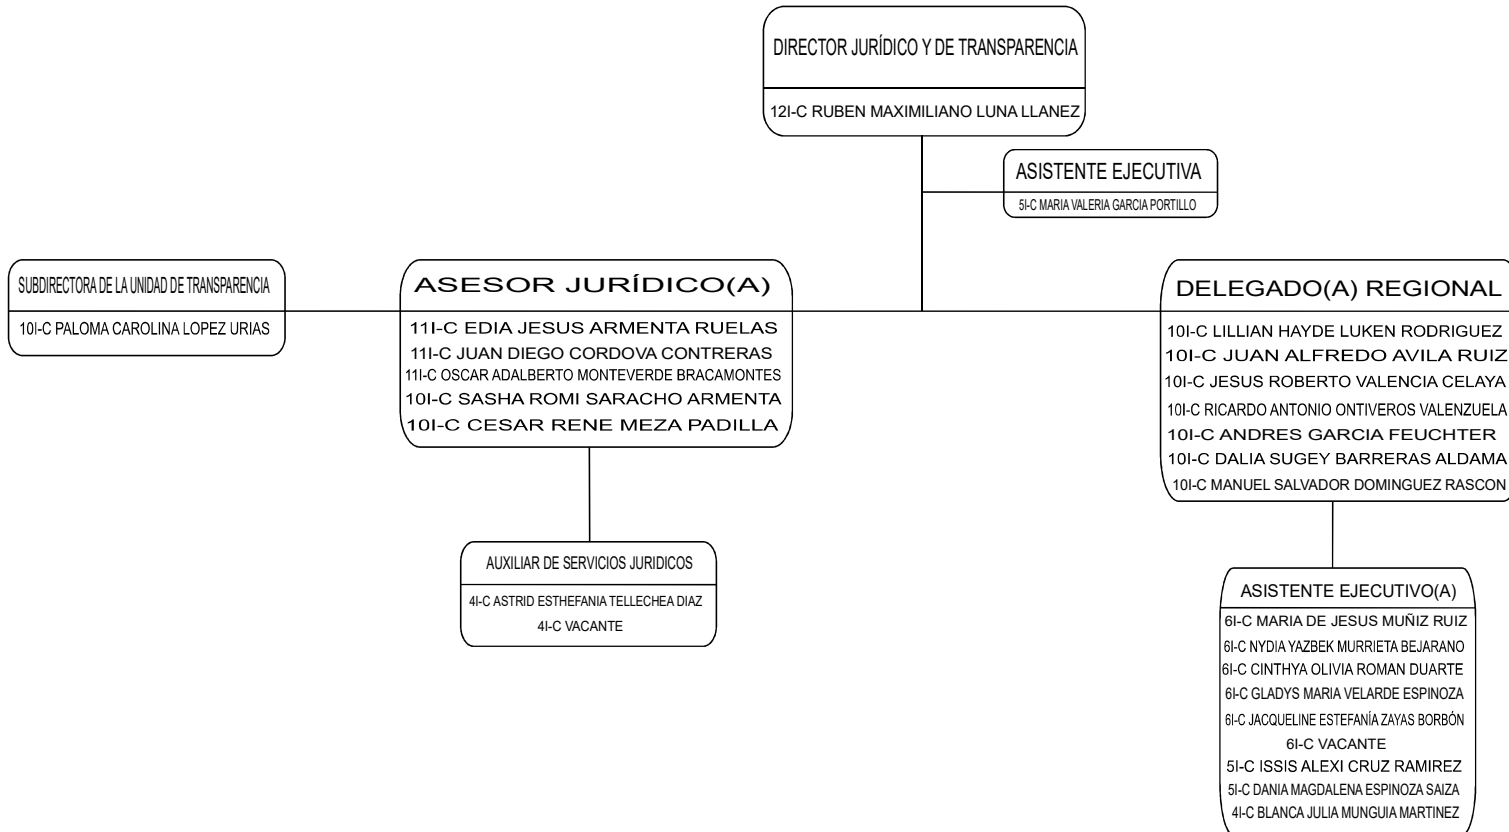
DIRECTOR JURÍDICO Y DE TRANSPARENCIA

12I-C RUBEN MAXIMILIANO LUNA LLANEZ

ASISTENTE EJECUTIVA

5I-C MARIA VALERIA GARCIA PORTILLO

SUBDIRECTORA DE LA UNIDAD DE TRANSPARENCIA

10I-C PALOMA CAROLINA LOPEZ URIAS

ASESOR JURÍDICO(A)

11I-C EDIA JESUS ARMENTA RUELAS
11I-C JUAN DIEGO CORDOVA CONTRERAS
11I-C OSCAR ADALBERTO MONTEVERDE BRACAMONTES
10I-C SASHA ROMI SARACHO ARMENTA
10I-C CESAR RENE MEZA PADILLA

AUXILIAR DE SERVICIOS JURIDICOS

4I-C ASTRID ESTHEFANIA TELLECHEA DIAZ
4I-C VACANTE

DELEGADO(A) REGIONAL

10I-C LILLIAN HAYDE LUKEN RODRIGUEZ
10I-C JUAN ALFREDO AVILA RUIZ
10I-C JESUS ROBERTO VALENCIA CELAYA
10I-C RICARDO ANTONIO ONTIVEROS VALENZUELA
10I-C ANDRES GARCIA FEUCHTER
10I-C DALIA SUGEY BARRERAS ALDAMA
10I-C MANUEL SALVADOR DOMINGUEZ RASCON

ASISTENTE EJECUTIVO(A)

6I-C MARIA DE JESUS MUÑIZ RUIZ
6I-C NYDIA YAZBEK MURRIETA BEJARANO
6I-C CINTHYA OLIVIA ROMAN DUARTE
6I-C GLADYS MARIA VELARDE ESPINOZA
6I-C JACQUELINE ESTEFANÍA ZAYAS BORBÓN
6I-C VACANTE
5I-C ISSIS ALEXI CRUZ RAMIREZ
5I-C DANIA MAGDALENA ESPINOZA SAIZA
4I-C BLANCA JULIA MUNGUIA MARTINEZ